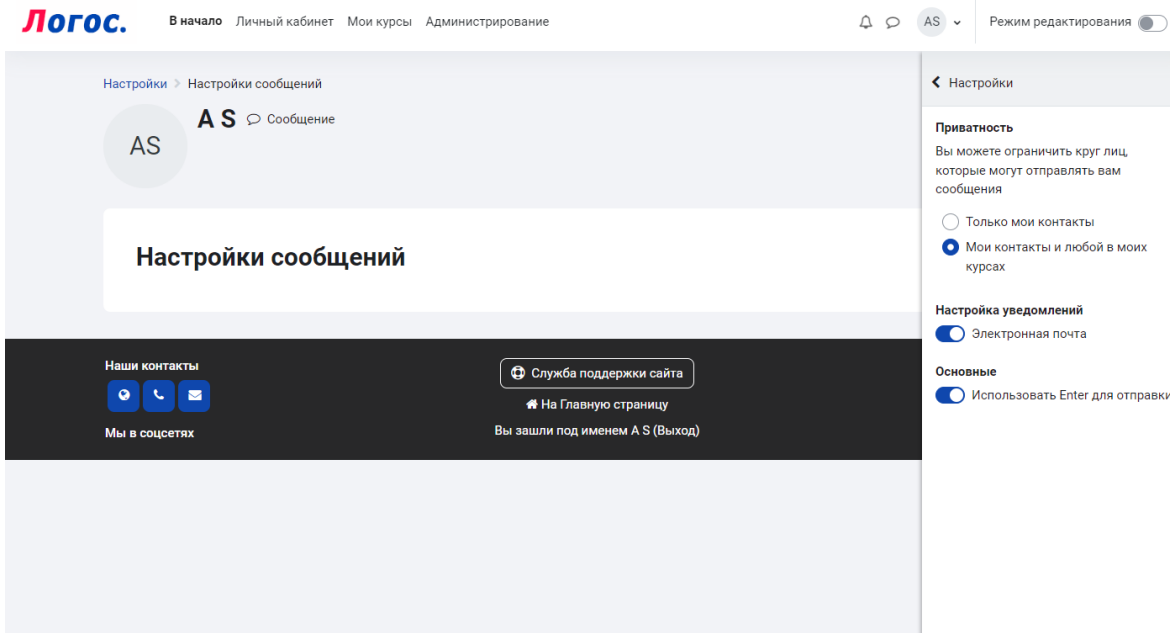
Логос. В начало Личный кабинет Мои курсы Администрирование

AS Режим редактирования

Настройки > Настройки сообщений

AS A S Сообщение

Настройки сообщений

Наши контакты

Мы в соцсетях

Служба поддержки сайта

На Главную страницу

Вы зашли под именем A S (Выход)

Настройки

Приватность

Вы можете ограничить круг лиц, которые могут отправлять вам сообщения

Только мои контакты

Мои контакты и любой в моих курсах

Настройка уведомлений

Электронная почта

Основные

Использовать Enter для отправки